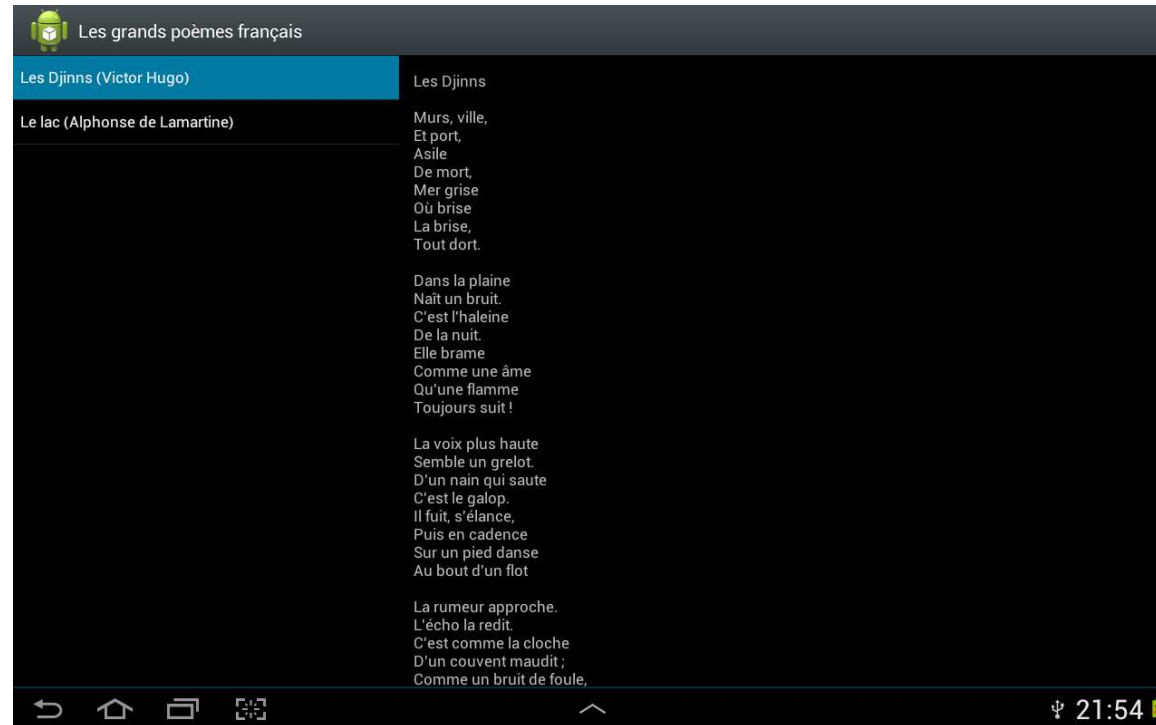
Les grands poèmes français

Les Djinns (Victor Hugo)

Le lac (Alphonse de Lamartine)

Les Djinns

Murs, ville,
Et port,
Asile
De mort,
Mer grise
Où brise
La brise,
Tout dort.

Dans la plaine
Naît un bruit.
C'est l'haleine
De la nuit.
Elle brame
Comme une âme
Qu'une flamme
Toujours suit !

La voix plus haute
Semble un grelot.
D'un nain qui saute
C'est le galop.
Il fuit, s'élance,
Puis en cadence
Sur un pied danse
Au bout d'un flot

La rumeur approche.
L'écho la redit.
C'est comme la cloche
D'un couvent maudit ;
Comme un bruit de foule,

21:54